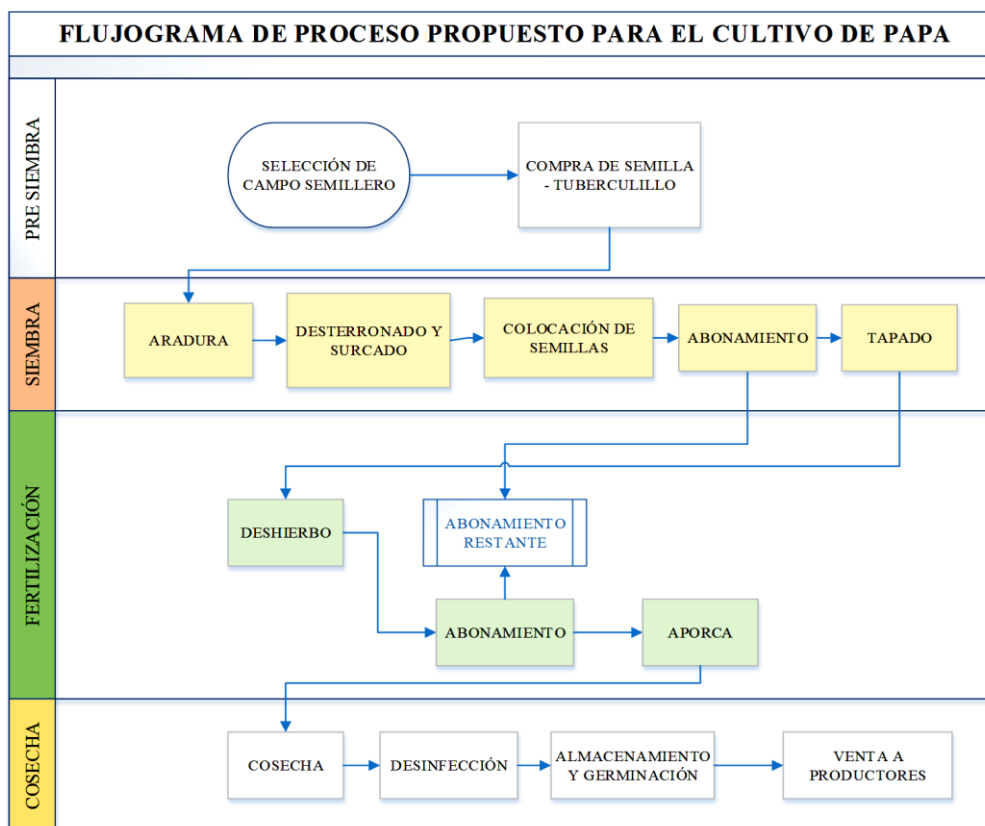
FLUJOGRAMA DE PROCESO PROPUESTO PARA EL CULTIVO DE PAPA

PRE SIEMBRA

SELECCIÓN DE CAMPO SEMILLERO

COMPRA DE SEMILLA - TUBERCULILLO

SIEMBRA

ARADURA

DESTERRONADO Y SURCADO

COLOCACIÓN DE SEMILLAS

ABONAMIENTO

TAPADO

FERTILIZACIÓN

DESHIERBO

ABONAMIENTO RESTANTE

ABONAMIENTO

APORCA

COSECHA

COSECHA

DESINFECCIÓN

ALMACENAMIENTO Y GERMINACIÓN

VENTA A PRODUCTORES